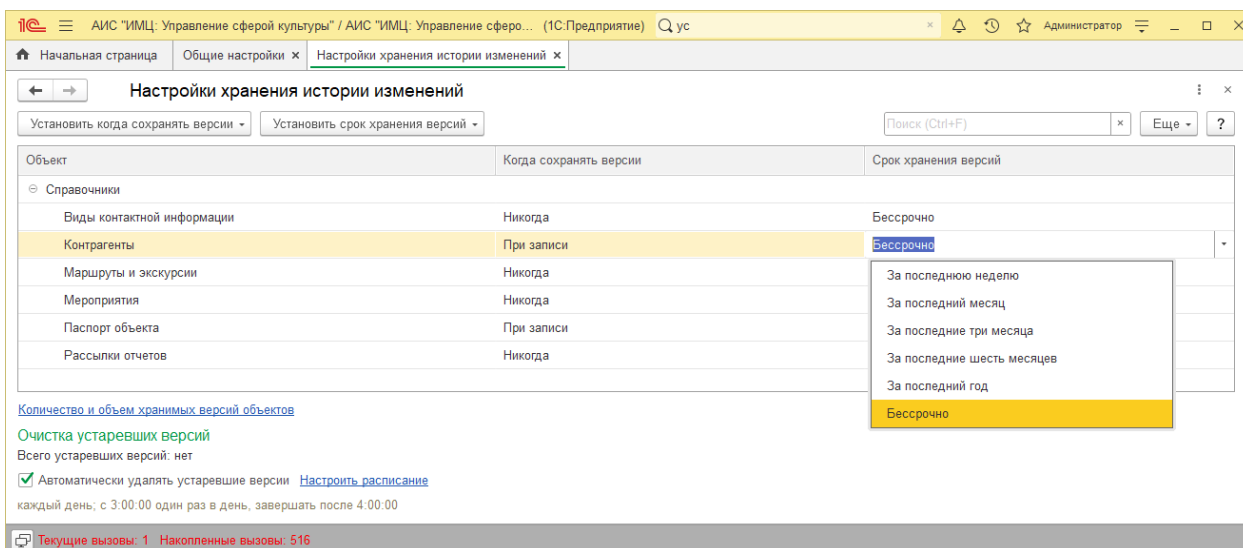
1С АИС "ИМЦ: Управление сферой культуры" / АИС "ИМЦ: Управление сферо... (1С:Предприятие) ус × Администратор

Начальная страница | Общие настройки × | Настройки хранения истории изменений ×

Настройки хранения истории изменений

Установить когда сохранять версии ▾ | Установить срок хранения версий ▾ | Поиск (Ctrl+F) × | Еще ▾ | ?

| Объект | Когда сохранять версии | Срок хранения версий |
|---|---|---|
| ⊖ Справочники | | |
| Виды контактной информации | Никогда | Бессрочно |
| Контрагенты | При записи | Бессрочно |
| Маршруты и экскурсии | Никогда | |
| Мероприятия | Никогда | |
| Паспорт объекта | При записи | |
| Рассылки отчетов | Никогда | |

За последнюю неделю
За последний месяц
За последние три месяца
За последние шесть месяцев
За последний год
Бессрочно

Количество и объем хранимых версий объектов

Очистка устаревших версий
Всего устаревших версий: нет

Автоматически удалять устаревшие версии Настроить расписание

каждый день; с 3:00:00 один раз в день, завершать после 4:00:00

Текущие вызовы: 1 Накопленные вызовы: 516